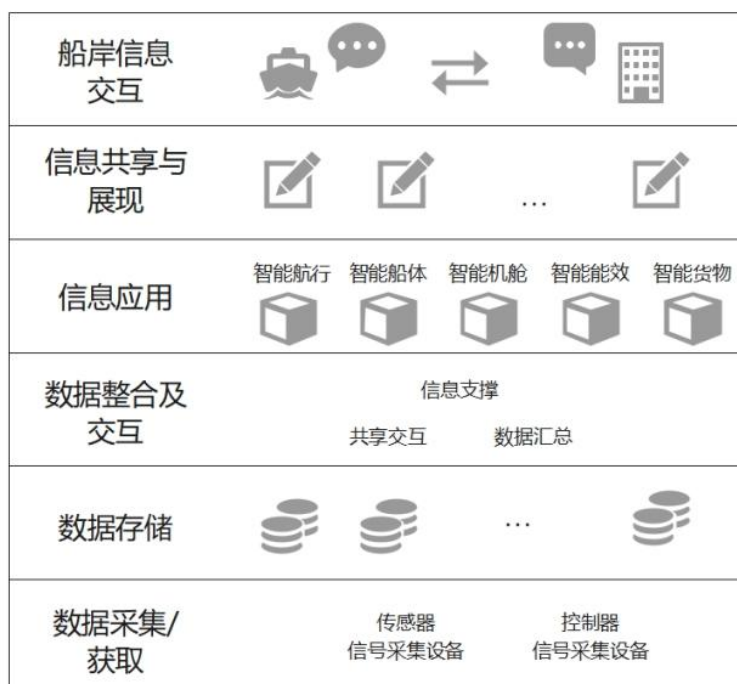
| 船岸信息交互 | |
|---|---|
| 信息共享与展现 | … |
| 信息应用 | 智能航行 智能船体 智能机舱 智能能效 智能货物 |
| 数据整合及交互 | 信息支撑<br>共享交互 数据汇总 |
| 数据存储 | … |
| 数据采集/获取 | 传感器<br>信号采集设备 控制器<br>信号采集设备 |